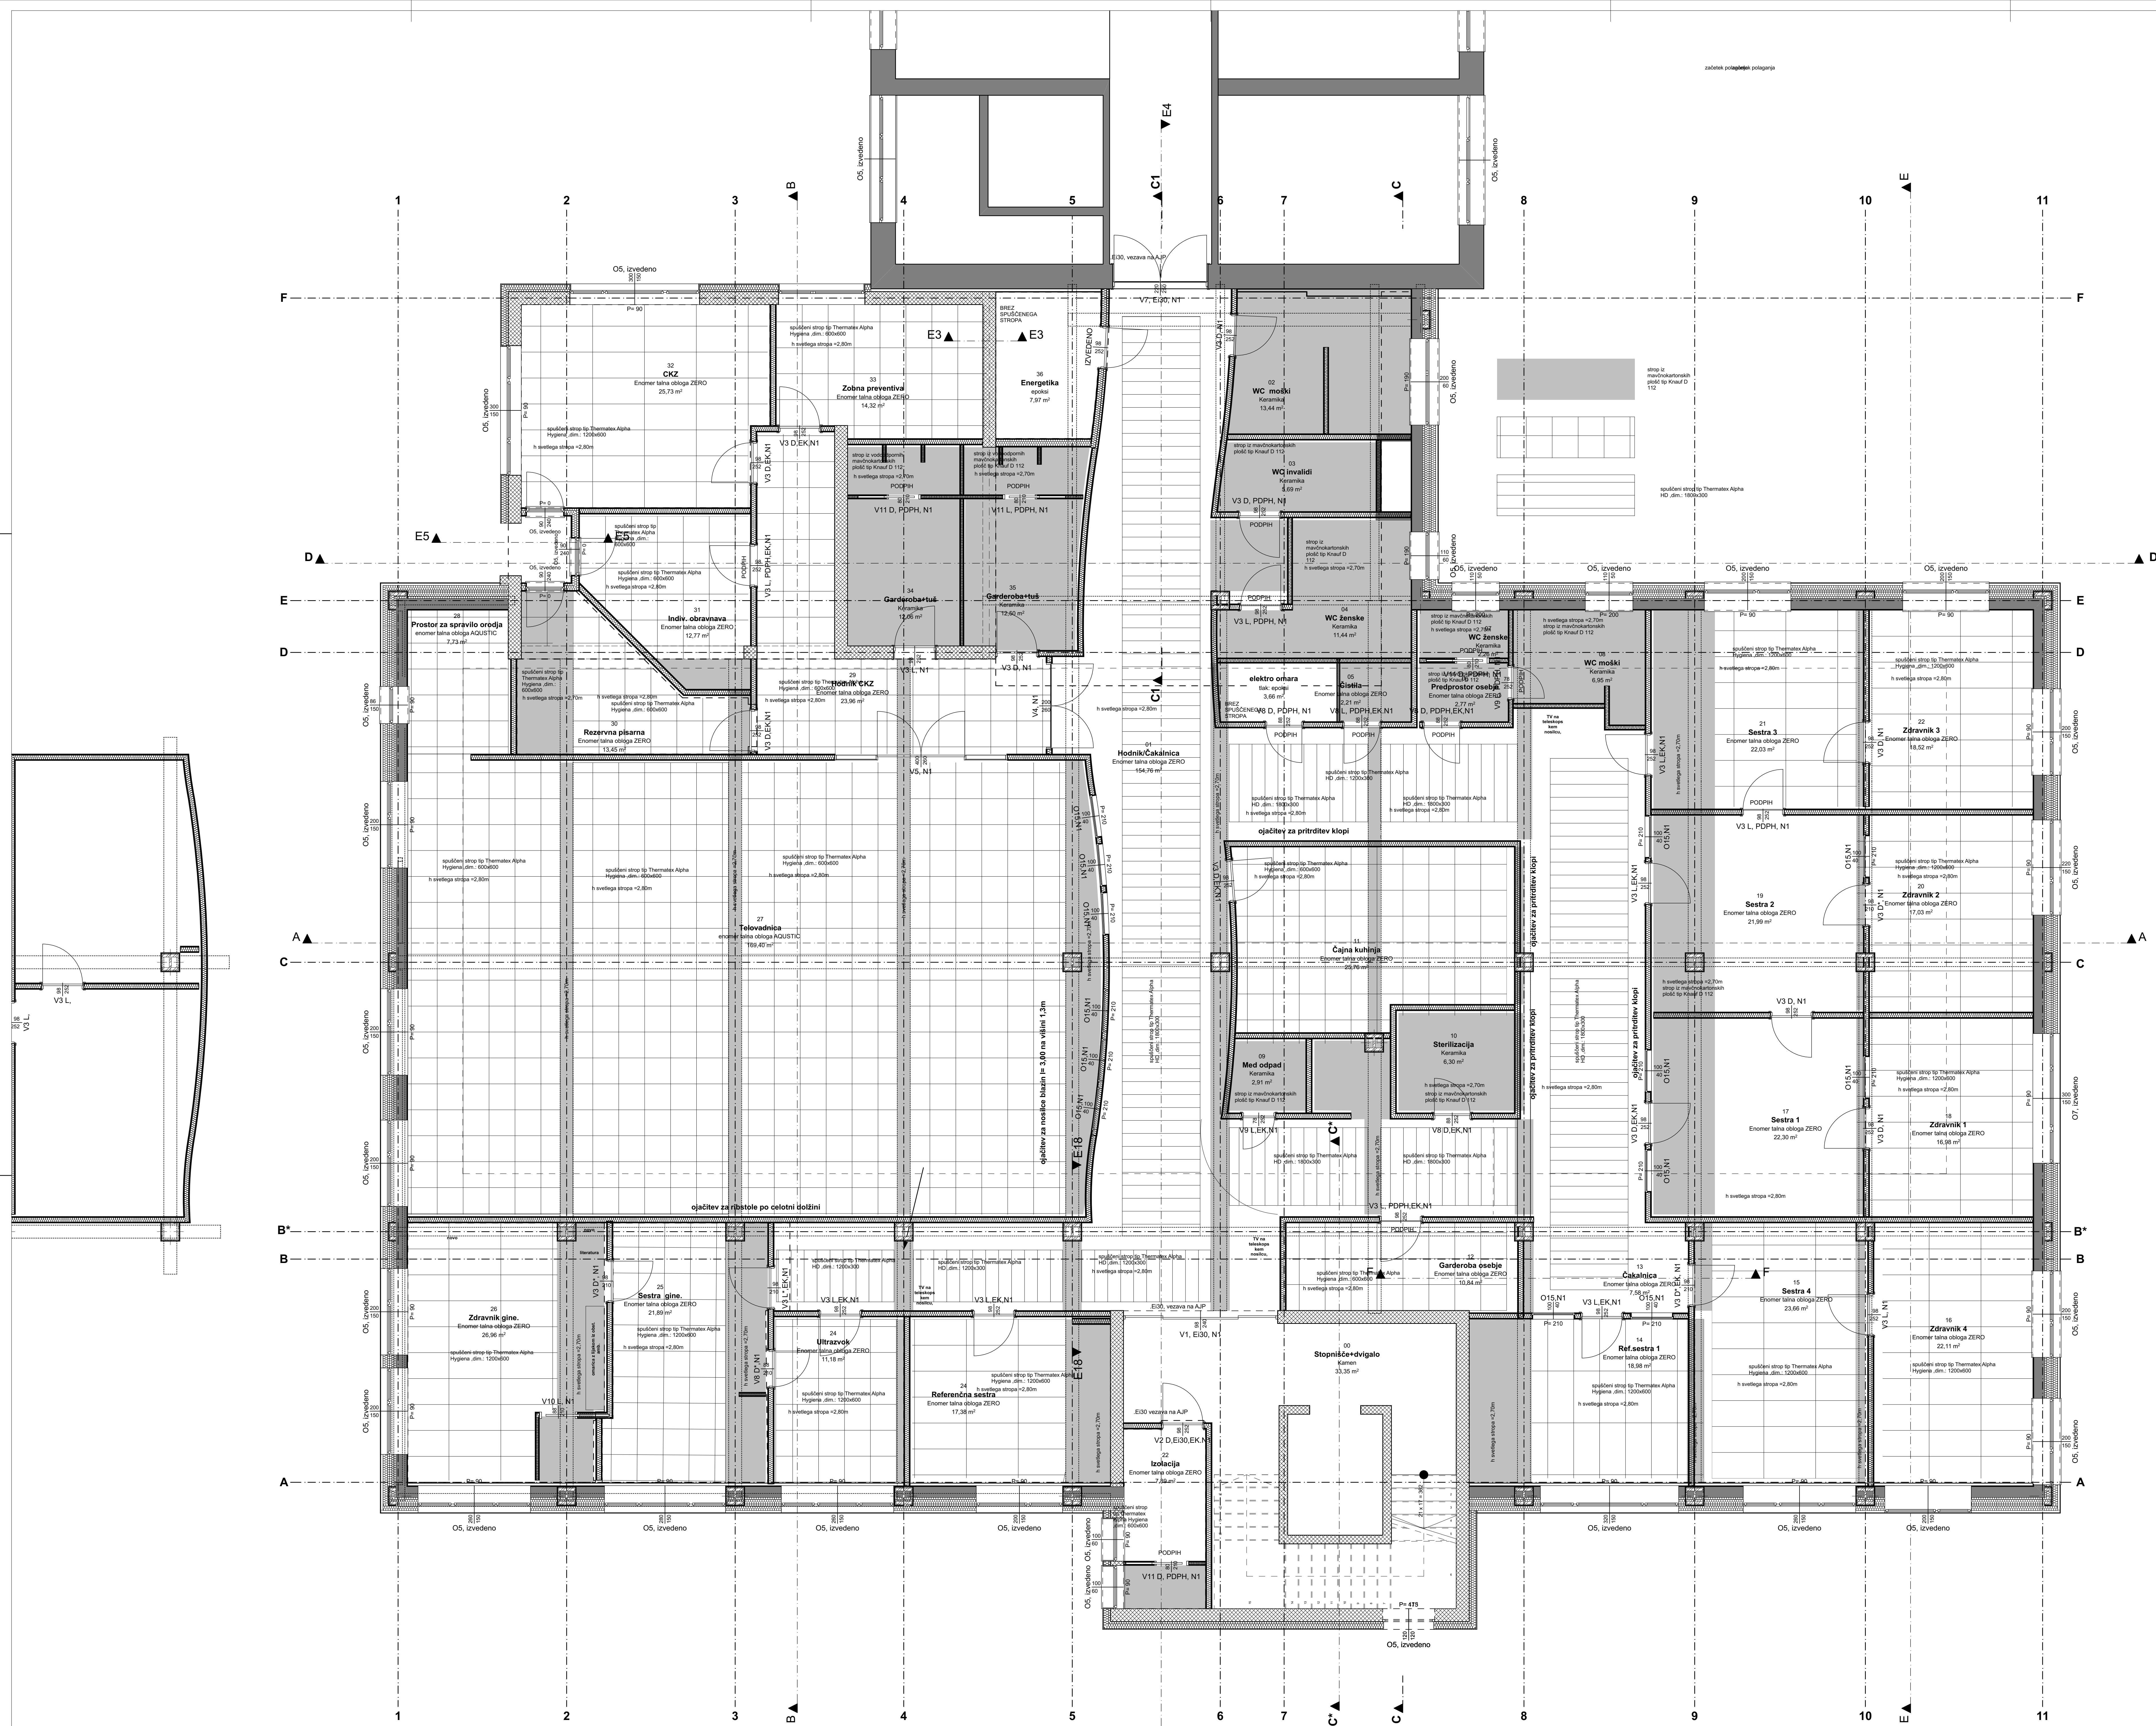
začetek polaganja

O5, izvedeno
O5, izvedeno
E4
C1
B
C
E

1 2 3 4 5 6 7 8 9 10 11

F
E
D
C
B*
B
A

32
CKZ
Enomer talna obloga ZERO
25,73 m²

33
Zobna preventiva
Enomer talna obloga ZERO
14,32 m²

36
Energetika
epoksi
7,97 m²

BREZ SPUŠČENEGA STROPA

E3
E3
E5
E5

02
WC moški
Keramika
13,44 m²

03
WC invalidi
Keramika
5,69 m²

04
WC ženske
Keramika
11,44 m²

strop iz mavčnokartonskih plošč tip Knauf D 112

spuščeni strop tip Thermatex Alpha HD ,dim.: 1800x300

34
Garderoba+tuš
Keramika
12,06 m²

35
Garderoba+tuš
Keramika
12,60 m²

31
Indiv. obravnava
Enomer talna obloga ZERO
12,77 m²

28
Prostor za spravilo orodja
enomer talna obloga AQUSTIC
7,73 m²

30
Rezervna pisarna
Enomer talna obloga ZERO
13,45 m²

29
Hodnik CKZ
Enomer talna obloga ZERO
23,96 m²

elektro omara
tlak: epoksi
3,66 m²

05
Čistila
Enomer talna obloga ZERO
2,21 m²

07
WC ženske
Keramika

Predprostor osebje
2,77 m²

06
WC moški
Keramika
6,95 m²

04
Hodnik/Čakalnica
Enomer talna obloga ZERO
154,76 m²

27
Telovadnica
enomer talna obloga AQUSTIC
169,40 m²

ojačitev za nosilce blazin = 3,00 na višini 1,3m

ojačitev za pritrditev klopi

11
Čajna kuhinja
Enomer talna obloga ZERO
25,76 m²

09
Med odpad
Keramika
2,91 m²

10
Sterilizacija
Keramika
6,30 m²

21
Sestra 3
Enomer talna obloga ZERO
22,03 m²

22
Zdravnik 3
Enomer talna obloga ZERO
18,52 m²

19
Sestra 2
Enomer talna obloga ZERO
21,99 m²

20
Zdravnik 2
Enomer talna obloga ZERO
17,03 m²

17
Sestra 1
Enomer talna obloga ZERO
22,30 m²

18
Zdravnik 1
Enomer talna obloga ZERO
16,98 m²

ojačitev za ribstole po celotni dolžini

26
Zdravnik gine.
Enomer talna obloga ZERO
26,96 m²

25
Sestra gine.
Enomer talna obloga ZERO
21,89 m²

24
Ultrazvok
Enomer talna obloga ZERO
11,18 m²

24
Referenčna sestra
Enomer talna obloga ZERO
17,38 m²

22
Izolacija
Enomer talna obloga ZERO
7,89 m²

00
Stopnišče+dvigalo
Kamen
33,35 m²

12
Garderoba osebje
Enomer talna obloga ZERO
10,84 m²

13
Čakalnica
Enomer talna obloga ZERO
7,56 m²

14
Ref.sestra 1
Enomer talna obloga ZERO
18,98 m²

15
Sestra 4
Enomer talna obloga ZERO
23,66 m²

16
Zdravnik 4
Enomer talna obloga ZERO
22,11 m²

V7, Ei30, N1
Ei30, vezava na AJP
V1, Ei30, N1
V3 L, PDPH, N1
V3 D, PDPH, N1
V11 D, PDPH, N1
V11 L, PDPH, N1
V3 D, N1
V3 L, N1
V5, N1
V3 L,EK,N1
V3 L, PDPH,EK,N1
V2 D,Ei30,EK,N1
V10 L, N1
O5, izvedeno
O7, izvedeno
spuščeni strop tip Thermatex Alpha Hygiena ,dim.: 1200x600
h svetlega stropa =2,80m
P= 90
P= 210
P= 475
PODPIH
TV na teleskopa kem nosilcu.